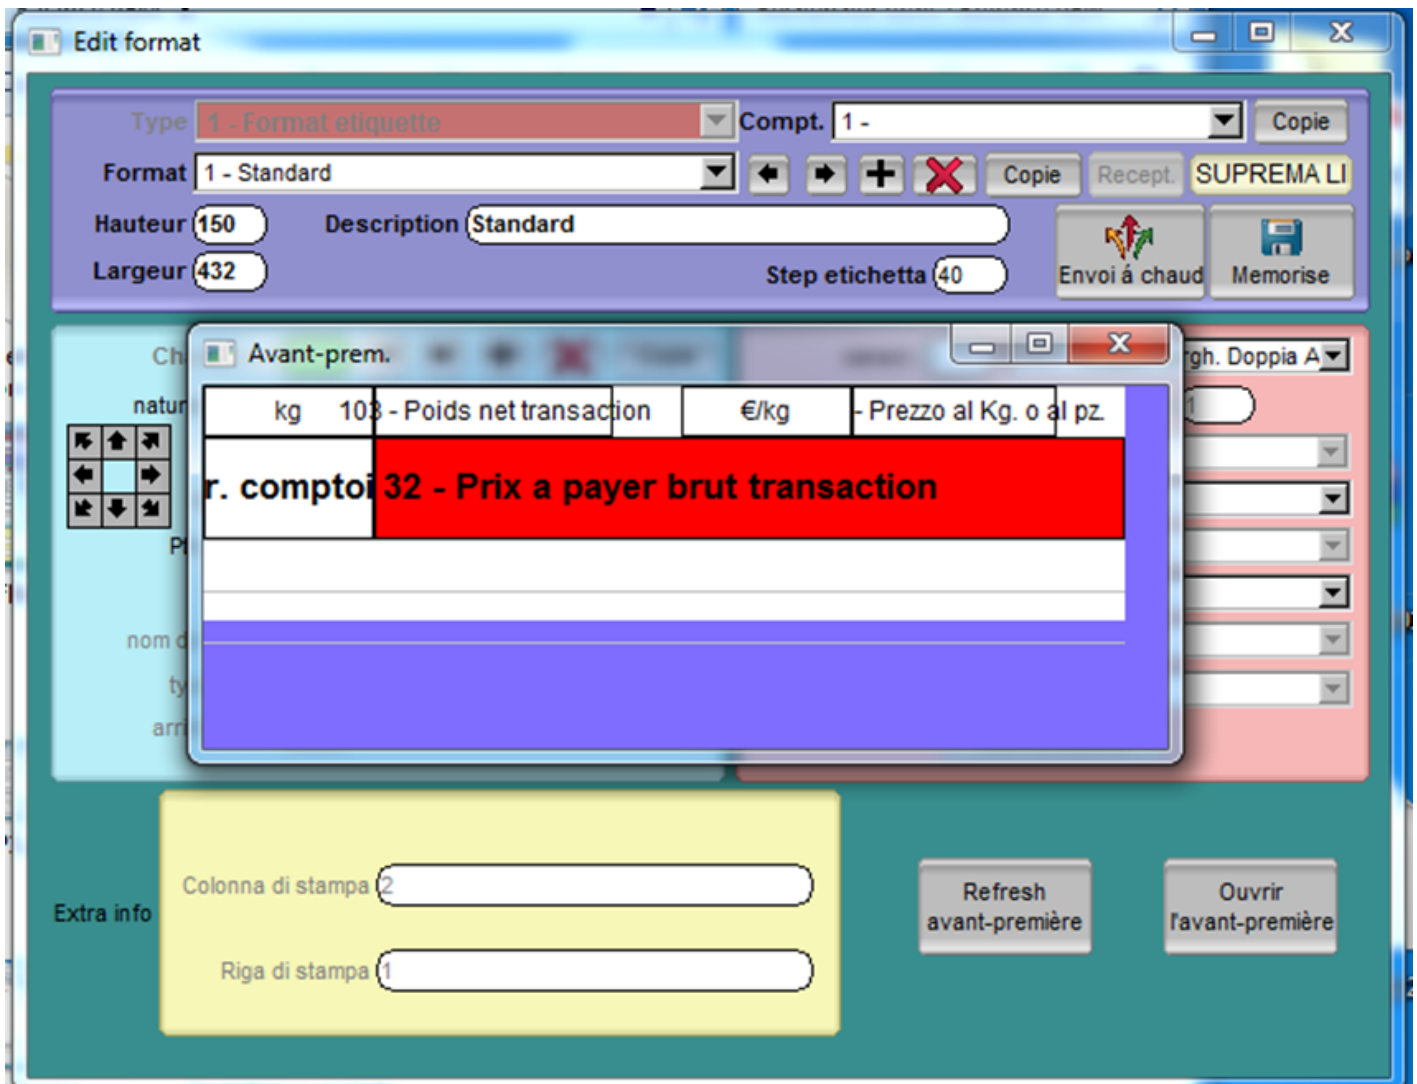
Edit format

Type 1 - Format etiquette
Compt. 1 -
Copie

Format 1 - Standard
Copie
Recept.
SUPREMA LI

Hauteur 150
Description Standard
Largeur 432
Step etichetta 40
Envoi á chaud
Memorise

Ch
natur
Pi
nom d
ty
arr

Avant-prem.

| kg | 103 - Poids net transaction | €/kg | - Prezzo al Kg. o al pz. |
|---|---|---|---|
| r. comptoi | 32 - Prix a payer brut transaction | | |

rgh. Doppia A
1

Extra info
Colonna di stampa 2
Riga di stampa 1

Refresh avant-première
Ouvrir l'avant-première